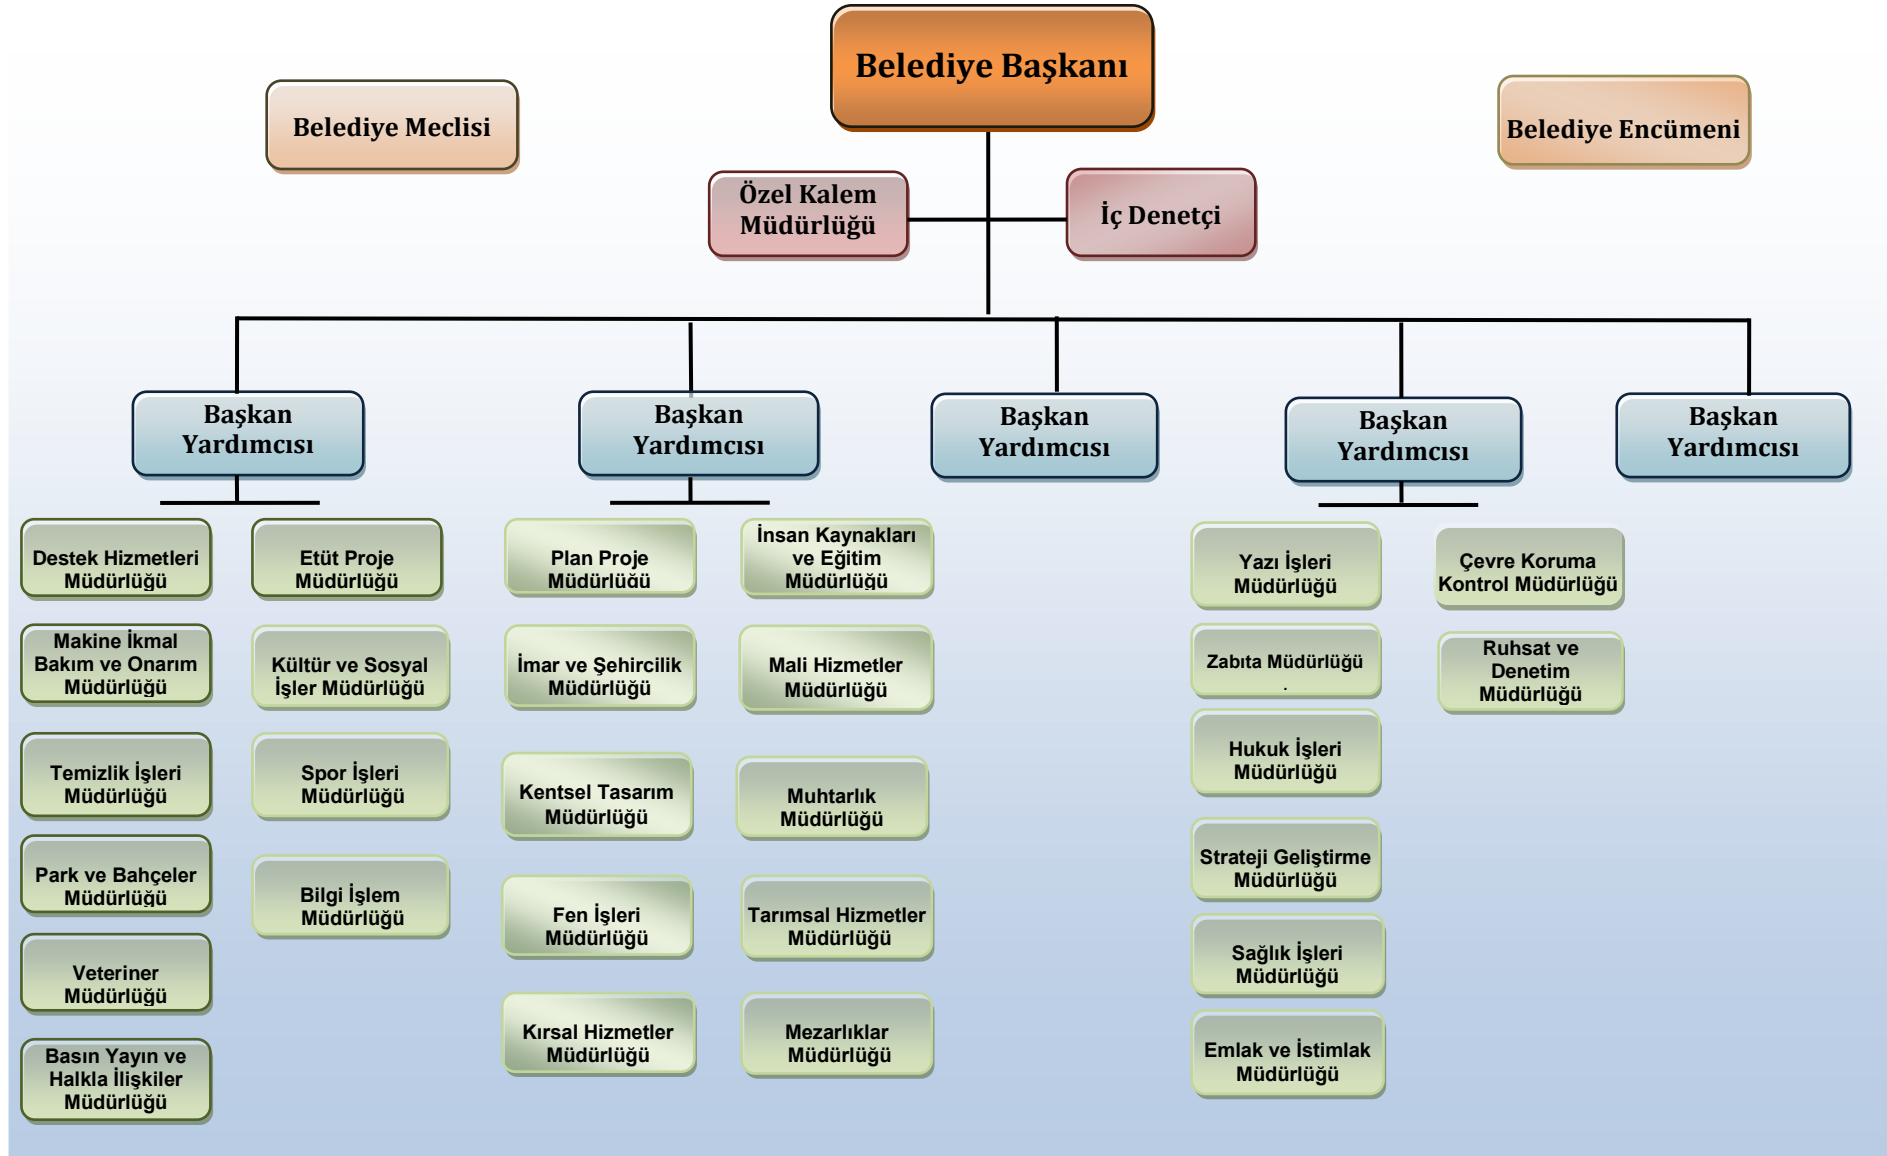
Belediye Başkanı

Belediye Meclisi

Belediye Encümeni

Özel Kalem Müdürlüğü

İç Denetçi

Başkan Yardımcısı

Başkan Yardımcısı

Başkan Yardımcısı

Başkan Yardımcısı

Başkan Yardımcısı

Destek Hizmetleri Müdürlüğü

Etüt Proje Müdürlüğü

Makine İkmal Bakım ve Onarım Müdürlüğü

Kültür ve Sosyal İşler Müdürlüğü

Temizlik İşleri Müdürlüğü

Spor İşleri Müdürlüğü

Park ve Bahçeler Müdürlüğü

Bilgi İşlem Müdürlüğü

Veteriner Müdürlüğü

Basın Yayın ve Halkla İlişkiler Müdürlüğü

Plan Proje Müdürlüğü

İnsan Kaynakları ve Eğitim Müdürlüğü

İmar ve Şehircilik Müdürlüğü

Mali Hizmetler Müdürlüğü

Kentsel Tasarım Müdürlüğü

Muhtarlık Müdürlüğü

Fen İşleri Müdürlüğü

Tarımsal Hizmetler Müdürlüğü

Kırsal Hizmetler Müdürlüğü

Mezarlıklar Müdürlüğü

Yazı İşleri Müdürlüğü

Çevre Koruma Kontrol Müdürlüğü

Zabıta Müdürlüğü

Ruhsat ve Denetim Müdürlüğü

Hukuk İşleri Müdürlüğü

Strateji Geliştirme Müdürlüğü

Sağlık İşleri Müdürlüğü

Emlak ve İstimlak Müdürlüğü